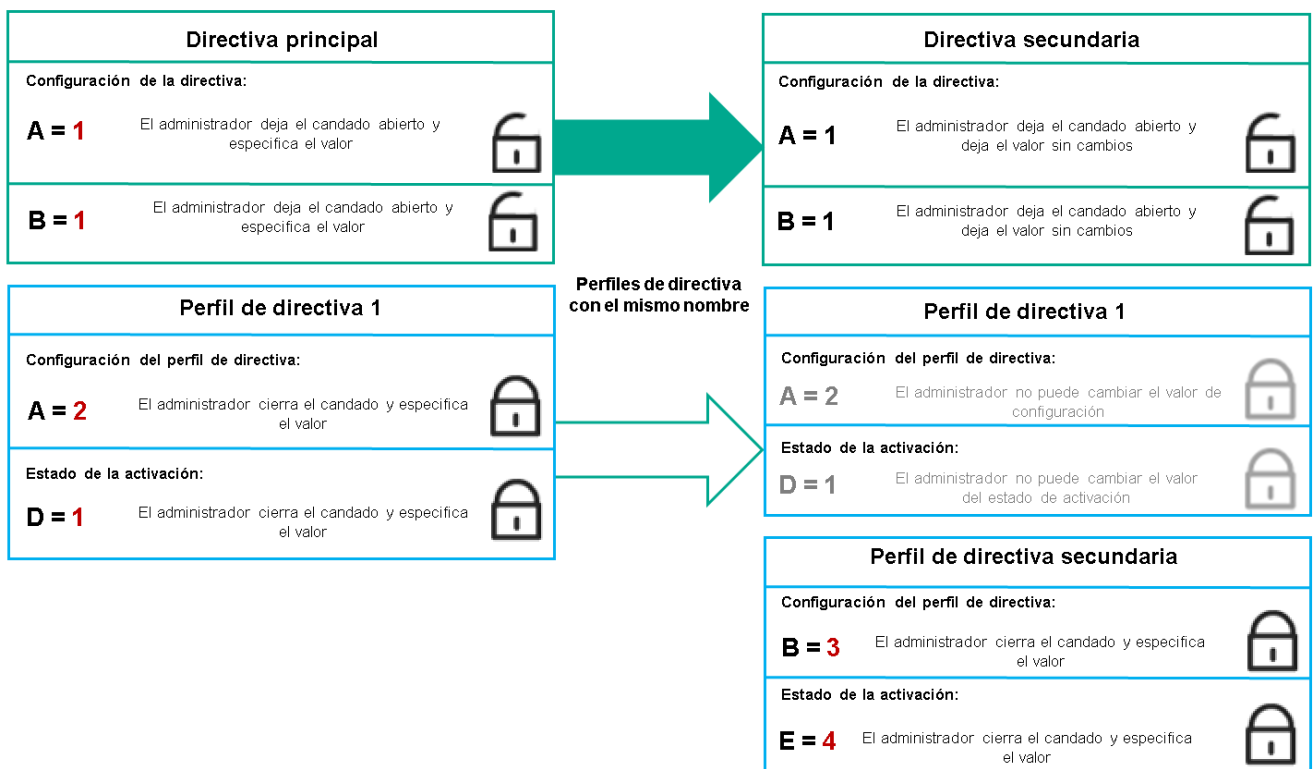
Directiva principal

Configuración de la directiva:

A = 1 El administrador deja el candado abierto y especifica el valor

B = 1 El administrador deja el candado abierto y especifica el valor

Directiva secundaria

Configuración de la directiva:

A = 1 El administrador deja el candado abierto y deja el valor sin cambios

B = 1 El administrador deja el candado abierto y deja el valor sin cambios

Perfiles de directiva con el mismo nombre

Perfil de directiva 1

Configuración del perfil de directiva:

A = 2 El administrador cierra el candado y especifica el valor

Estado de la activación:

D = 1 El administrador cierra el candado y especifica el valor

Perfil de directiva 1

Configuración del perfil de directiva:

A = 2 El administrador no puede cambiar el valor de configuración

Estado de la activación:

D = 1 El administrador no puede cambiar el valor del estado de activación

Perfil de directiva secundaria

Configuración del perfil de directiva:

B = 3 El administrador cierra el candado y especifica el valor

Estado de la activación:

E = 4 El administrador cierra el candado y especifica el valor